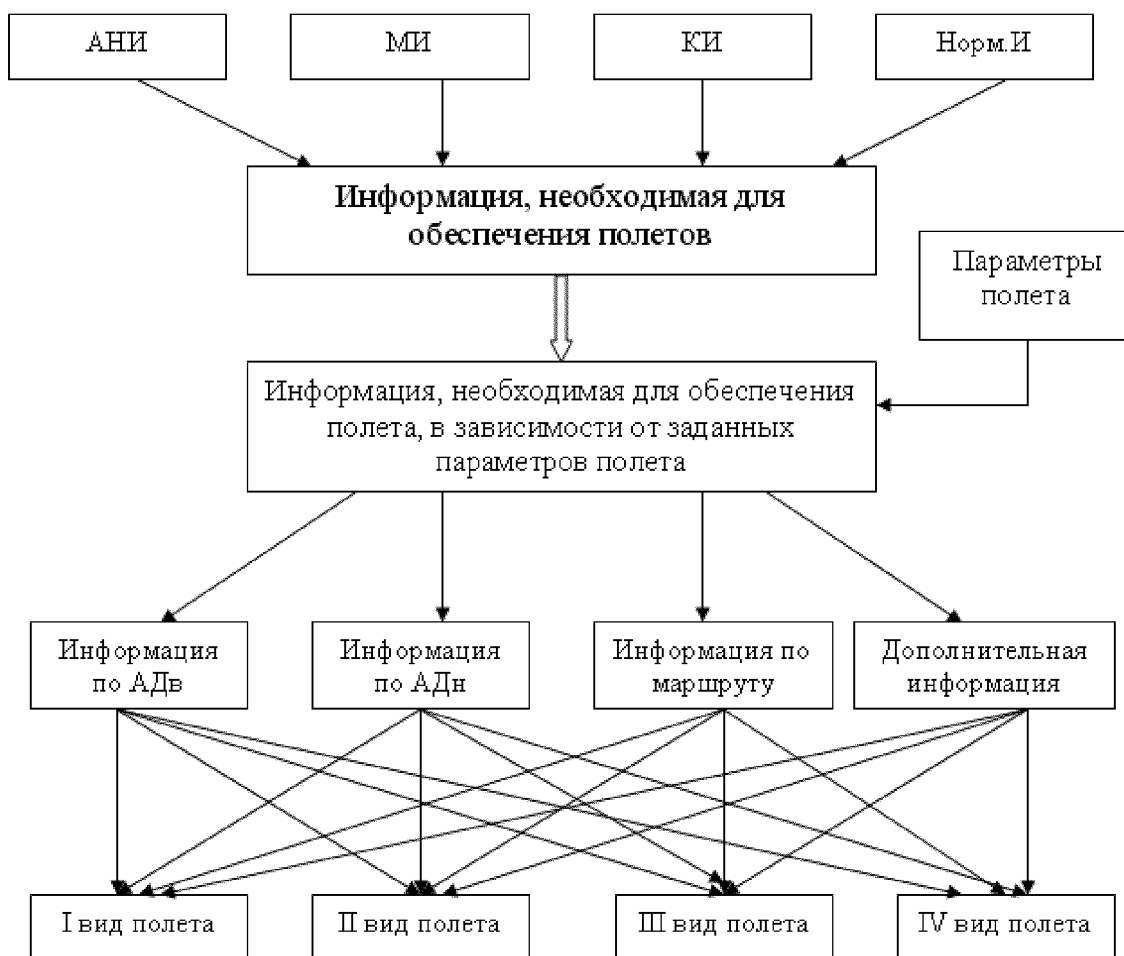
АНИ

МИ

КИ

Норм.И

Информация, необходимая для обеспечения полетов

Параметры полета

Информация, необходимая для обеспечения полета, в зависимости от заданных параметров полета

Информация по АДв

Информация по АДн

Информация по маршруту

Дополнительная информация

I вид полета

II вид полета

III вид полета

IV вид полета